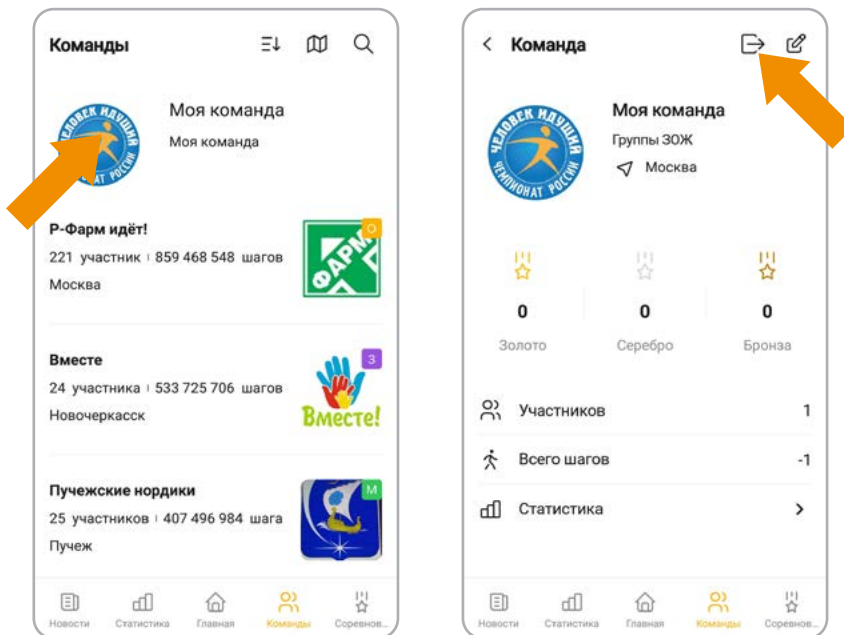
Команды

ЧЕЛОВЕК ИДУЩИЙ ЧЕМПИОНАТ РОССИИ

Моя команда

Моя команда

Р-Фарм идёт!

221 участник | 859 468 548 шагов

Москва

ФАРМ

О

Вместе

24 участника | 533 725 706 шагов

Новочеркасск

З

Вместе!

Пучежские нордики

25 участников | 407 496 984 шага

Пучеж

М

Новости Статистика Главная Команды Соревнов...

Команда

ЧЕЛОВЕК ИДУЩИЙ ЧЕМПИОНАТ РОССИИ

Моя команда

Группы ЗОЖ

Москва

0 Золото

0 Серебро

0 Бронза

Участников 1

Всего шагов -1

Статистика

Новости Статистика Главная Команды Соревнов...